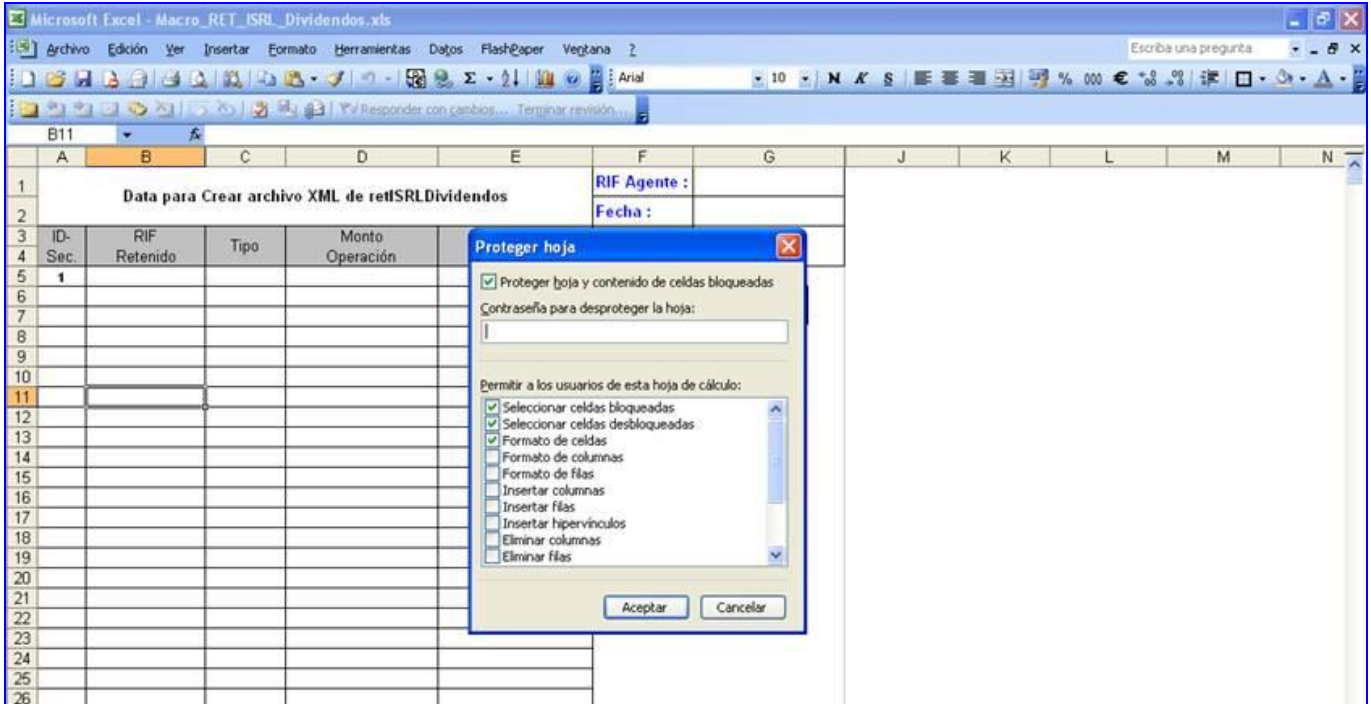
Microsoft Excel - Macro_RET_ISRL_Dividendos.xls

Archivo Edición Ver Insertar Formato Herramientas Datos FlashPaper Ventana ?

Escriba una pregunta

Arial 10 N K S % 000 €

Responder con cambios... Terminar revisión...

B11 fx

| | A | B | C | D | E | F | G | J | K | L | M | N |
|---|---|---|---|---|---|---|---|---|---|---|---|---|
| 1 | Data para Crear archivo XML de retISRLDividendos | | | | | RIF Agente : | | | | | | |
| 2 | | | | | | Fecha : | | | | | | |
| 3 | ID-Sec. | RIF Retenido | Tipo | Monto Operación | | | | | | | | |
| 5 | 1 | | | | | | | | | | | |

6 7 8 9 10 11 12 13 14 15 16 17 18 19 20 21 22 23 24 25 26

Proteger hoja

Proteger hoja y contenido de celdas bloqueadas

Contraseña para desproteger la hoja:

Permitir a los usuarios de esta hoja de cálculo:

Seleccionar celdas bloqueadas
Seleccionar celdas desbloqueadas
Formato de celdas
Formato de columnas
Formato de filas
Insertar columnas
Insertar filas
Insertar hipervínculos
Eliminar columnas
Eliminar filas

Aceptar Cancelar